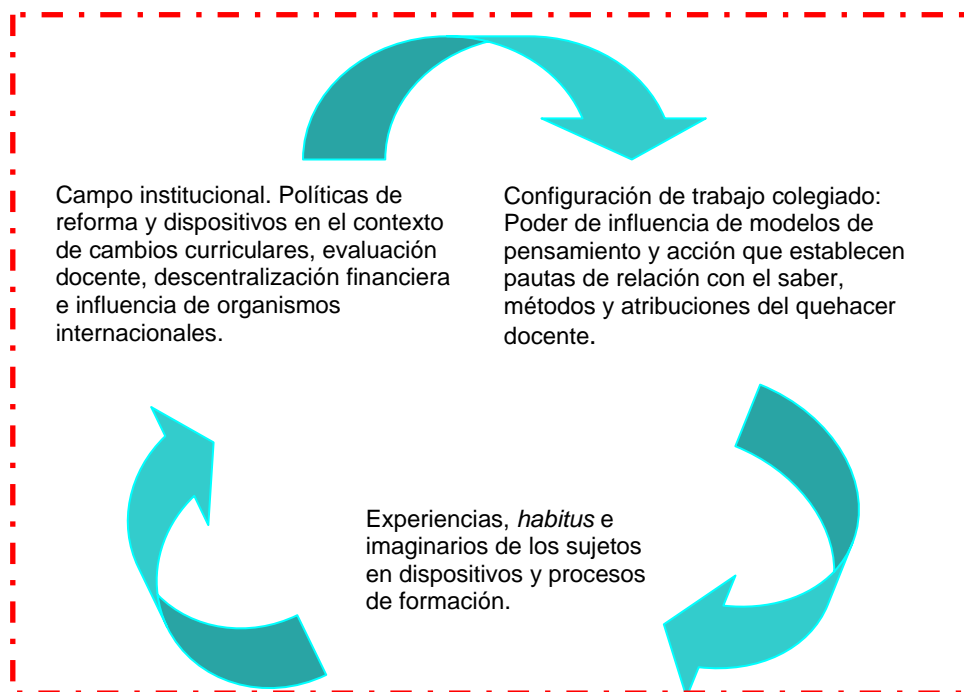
Campo institucional. Políticas de reforma y dispositivos en el contexto de cambios curriculares, evaluación docente, descentralización financiera e influencia de organismos internacionales.

Configuración de trabajo colegiado: Poder de influencia de modelos de pensamiento y acción que establecen pautas de relación con el saber, métodos y atribuciones del quehacer docente.

Experiencias, *habitus* e imaginarios de los sujetos en dispositivos y procesos de formación.